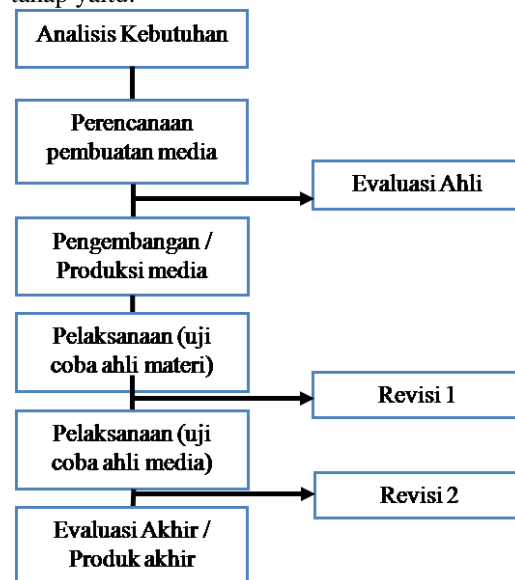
tahap yaitu:

Analisis Kebutuhan

Perencanaan pembuatan media

Evaluasi Ahli

Pengembangan / Produksi media

Pelaksanaan (uji coba ahli materi)

Revisi 1

Pelaksanaan (uji coba ahli media)

Revisi 2

Evaluasi Akhir / Produk akhir